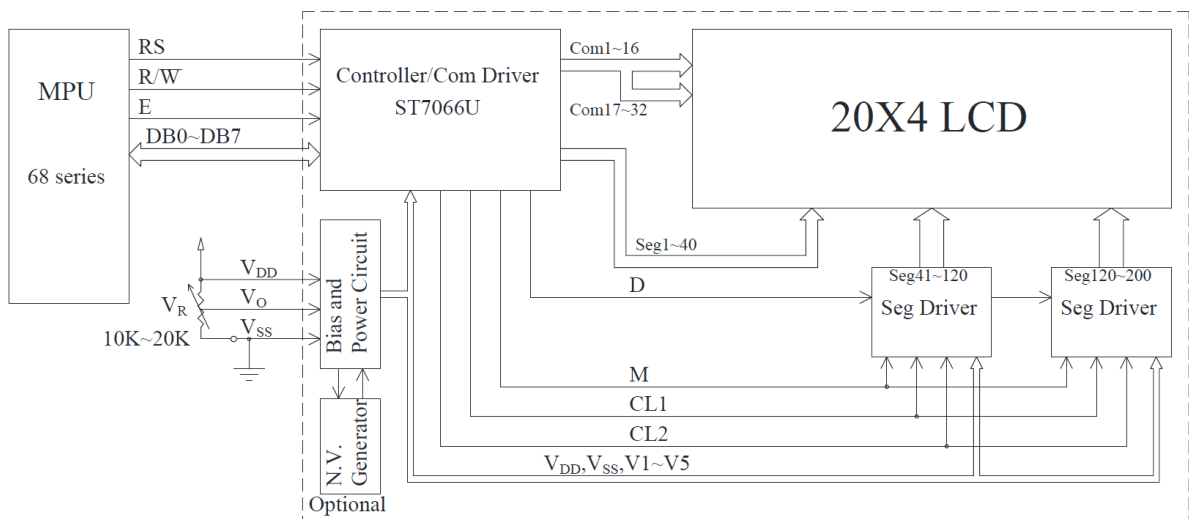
MPU

68 series

RS

R/W

E

DB0~DB7

Controller/Com Driver
ST7066U

Com1~16

Com17~32

20X4 LCD

$V_{DD}$

$V_R$

$V_O$

$V_{SS}$

10K~20K

Bias and Power Circuit

N.V. Generator

Optional

Seg1~40

D

Seg41~120

Seg Driver

Seg120~200

Seg Driver

M

CL1

CL2

$V_{DD}$,$V_{SS}$,V1~V5